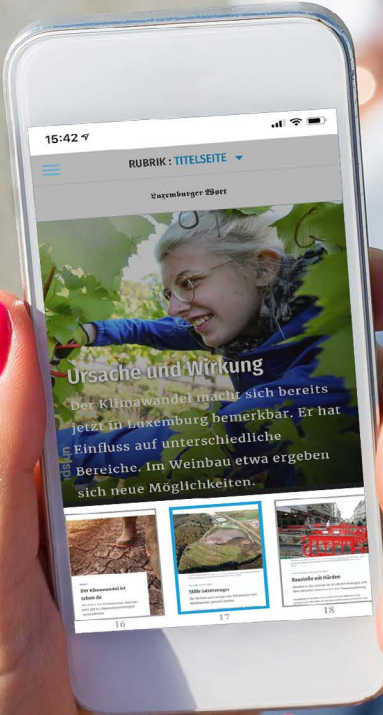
15:42

RUBRIK : TITELSEITE

Luxemburger Wort

Ursache und Wirkung

Der Klimawandel macht sich bereits jetzt in Luxemburg bemerkbar. Er hat Einfluss auf unterschiedliche Bereiche. Im Weinbau etwa ergeben sich neue Möglichkeiten.

Der Klimawandel ist schon da

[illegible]

Stille Gastronomie

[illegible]

Baustelle mit Hürden

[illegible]

16

17

18